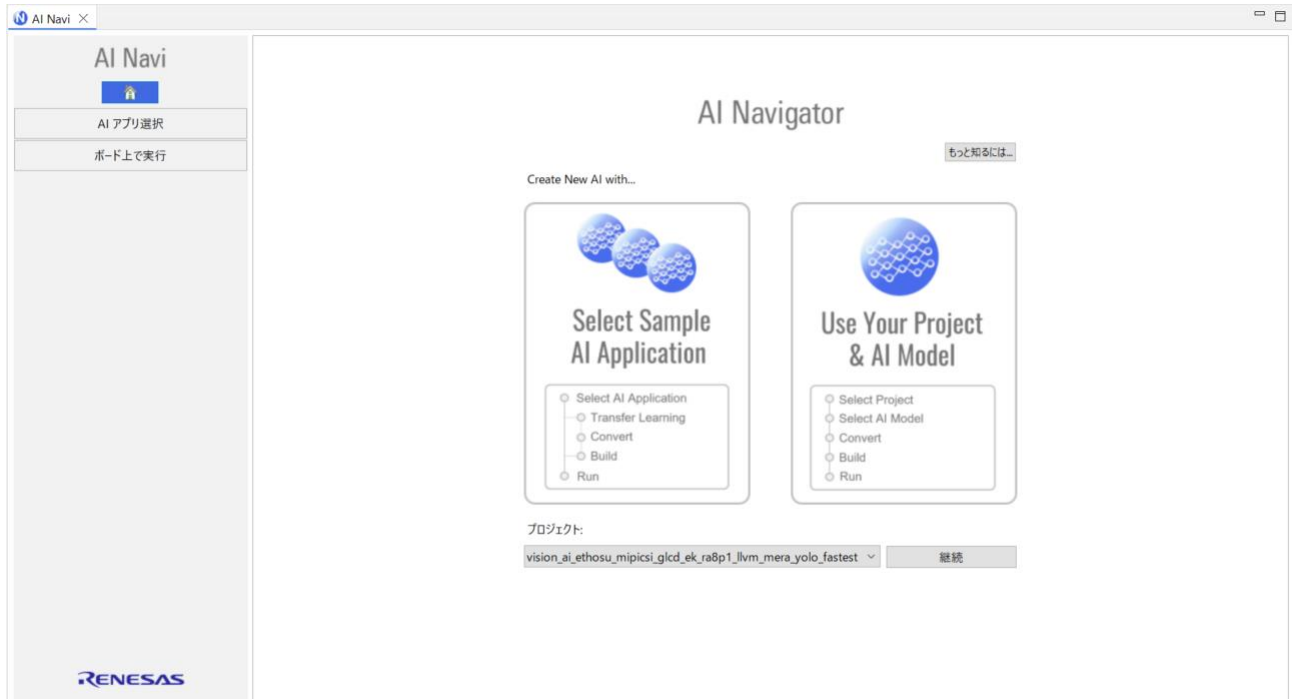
AI Navi ×

AI Navi

AI アプリ選択

ボード上で実行

RENESAS

AI Navigator

もっと知るには...

Create New AI with...

Select Sample AI Application

Select AI Application
Transfer Learning
Convert
Build
Run

Use Your Project & AI Model

Select Project
Select AI Model
Convert
Build
Run

プロジェクト:

vision_ai_ethosu_mipicsi_glcd_ek_ra8p1_llvm_mera_yolo_fastest

継続